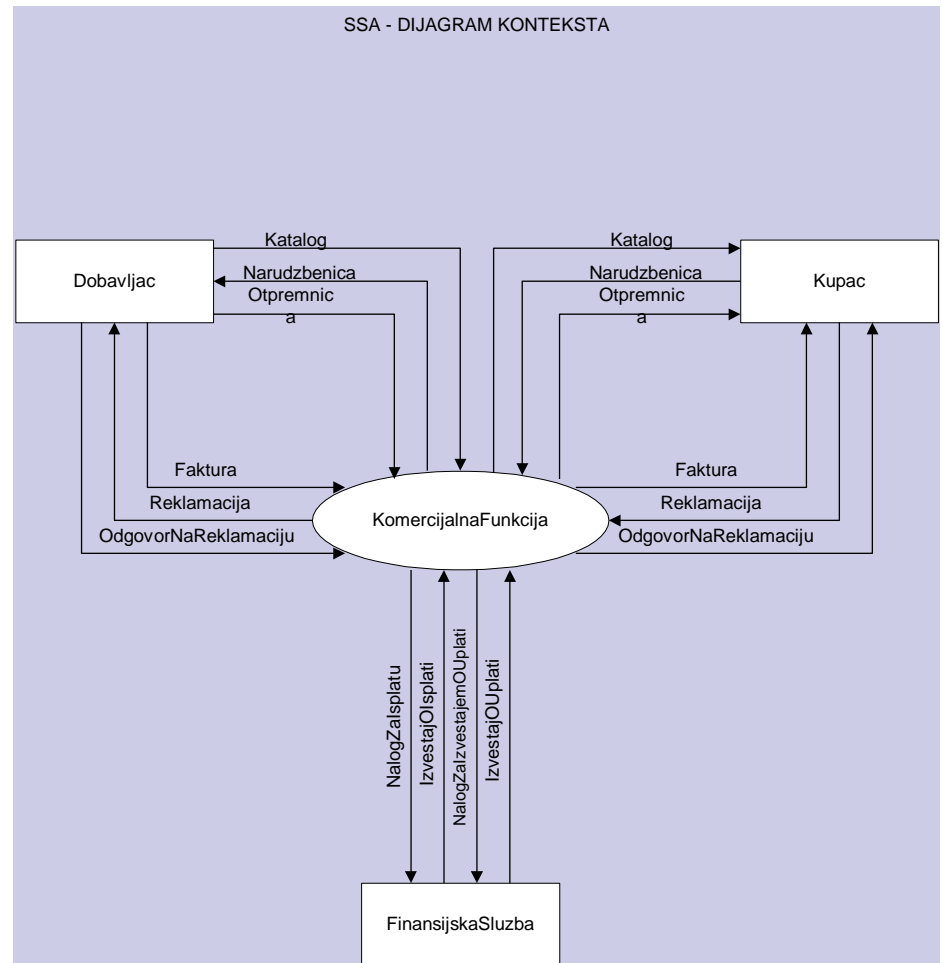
SSA - DIJAGRAM KONTEKSTA

Dobavljac

Katalog

Narudzbenica

Otpremnic a

Katalog

Narudzbenica

Otpremnic a

Kupac

Faktura

Reklamacija

OdgovorNaReklamaciju

KomercijalnaFunkcija

Faktura

Reklamacija

OdgovorNaReklamaciju

NalogZaIsplatu

IzvestajOIsplati

NalogZaIzvestajemOUplati

IzvestajOUplati

FinansijskaSluzba